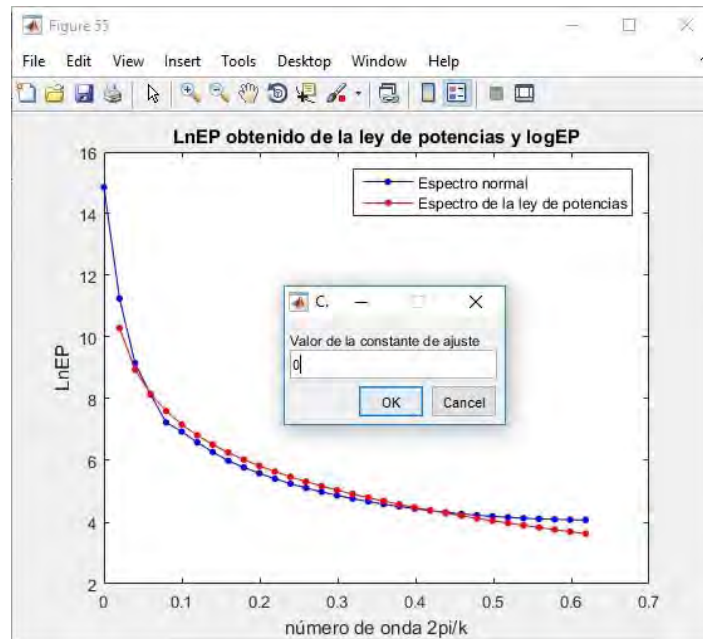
Figure 55

File Edit View Insert Tools Desktop Window Help

LnEP obtenido de la ley de potencias y logEP

Espectro normal
Espectro de la ley de potencias

C.

Valor de la constante de ajuste

0

OK Cancel

LnEP

16
14
12
10
8
6
4
2

0 0.1 0.2 0.3 0.4 0.5 0.6 0.7

número de onda 2pi/k